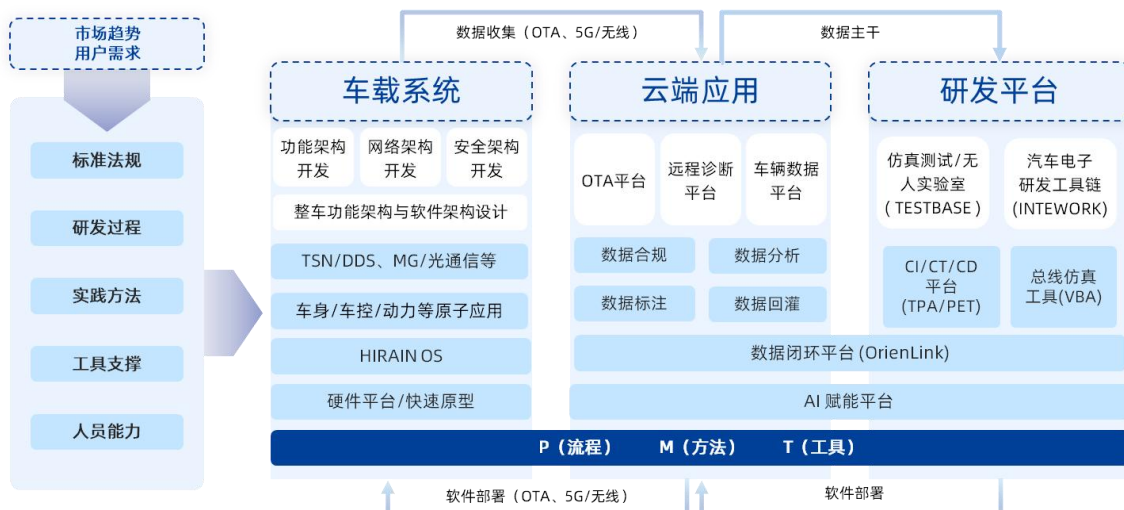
市场趋势
用户需求

标准法规

研发过程

实践方法

工具支撑

人员能力

数据收集（OTA、5G/无线）

数据主干

车载系统

功能架构开发

网络架构开发

安全架构开发

整车功能架构与软件架构设计

TSN/DDS、MG/光通信等

车身/车控/动力等原子应用

HIRAIN OS

硬件平台/快速原型

云端应用

OTA平台

远程诊断平台

车辆数据平台

数据合规

数据分析

数据标注

数据回灌

研发平台

仿真测试/无人实验室（TESTBASE）

汽车电子研发工具链（INTEWORK）

CI/CT/CD平台（TPA/PET）

总线仿真工具(VBA)

数据闭环平台 (OrienLink)

AI 赋能平台

P（流程） M（方法） T（工具）

软件部署（OTA、5G/无线）

软件部署